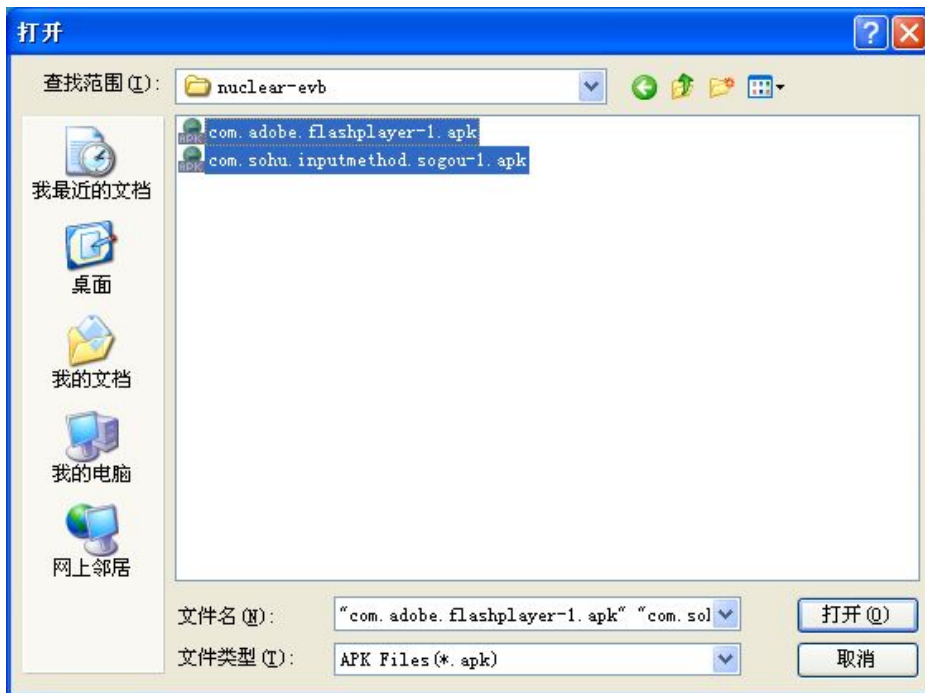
打开

查找范围(I): nuclear-evb

com.adobe.flashplayer-1.apk
com.sohu.inputmethod.sogou-1.apk

我最近的文档
桌面
我的文档
我的电脑
网上邻居

文件名(N): "com.adobe.flashplayer-1.apk" "com.sol
文件类型(T): APK Files(*.apk)

打开(O)
取消